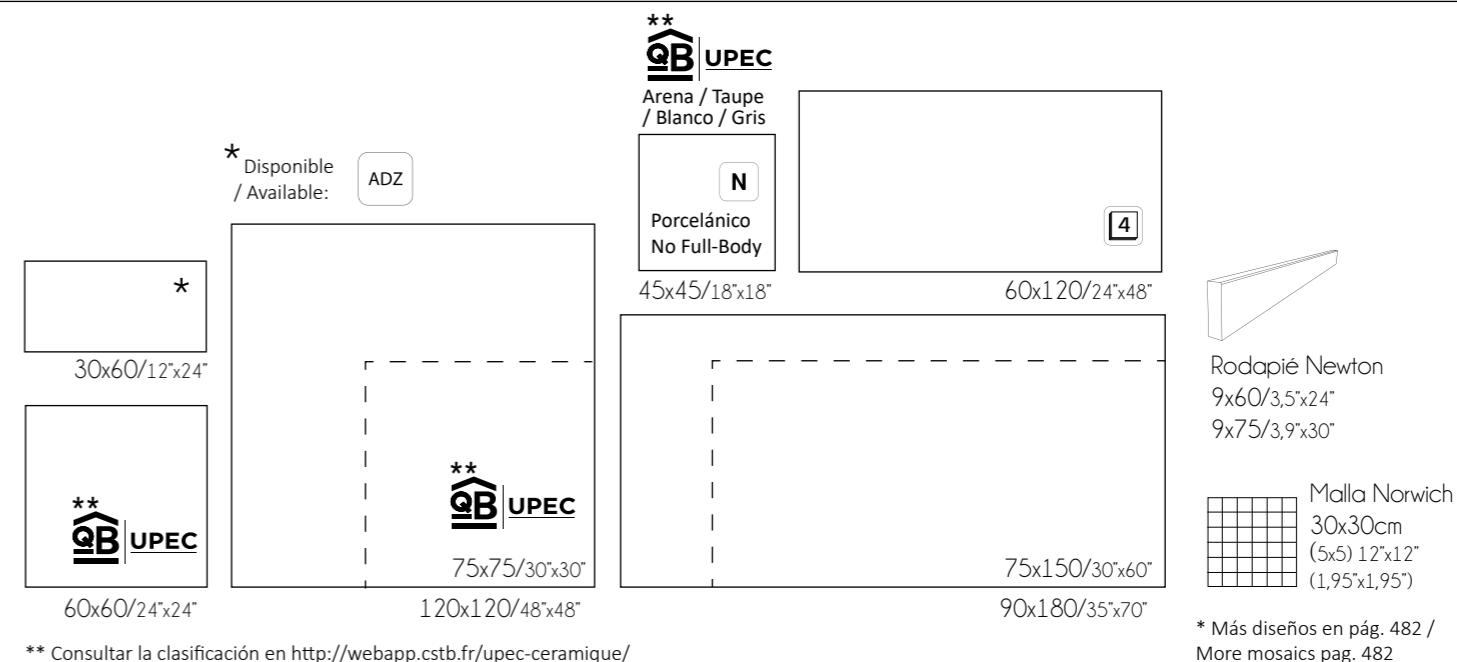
**
QB UPEC
Arena / Taupe / Blanco / Gris

* Disponible / Available: ADZ

N
Porcelánico
No Full-Body

4

*

30x60/12"x24"

45x45/18"x18"

60x120/24"x48"

Rodapié Newton
9x60/3,5"x24"
9x75/3,9"x30"

**
QB UPEC

**
QB UPEC

75x75/30"x30"

75x150/30"x60"

Malla Norwich
30x30cm
(5x5) 12"x12"
(1,95"x1,95")

60x60/24"x24"

120x120/48"x48"

90x180/35"x70"

* Más diseños en pág. 482 / More mosaics pag. 482

** Consultar la clasificación en http://webapp.cstb.fr/upec-ceramique/